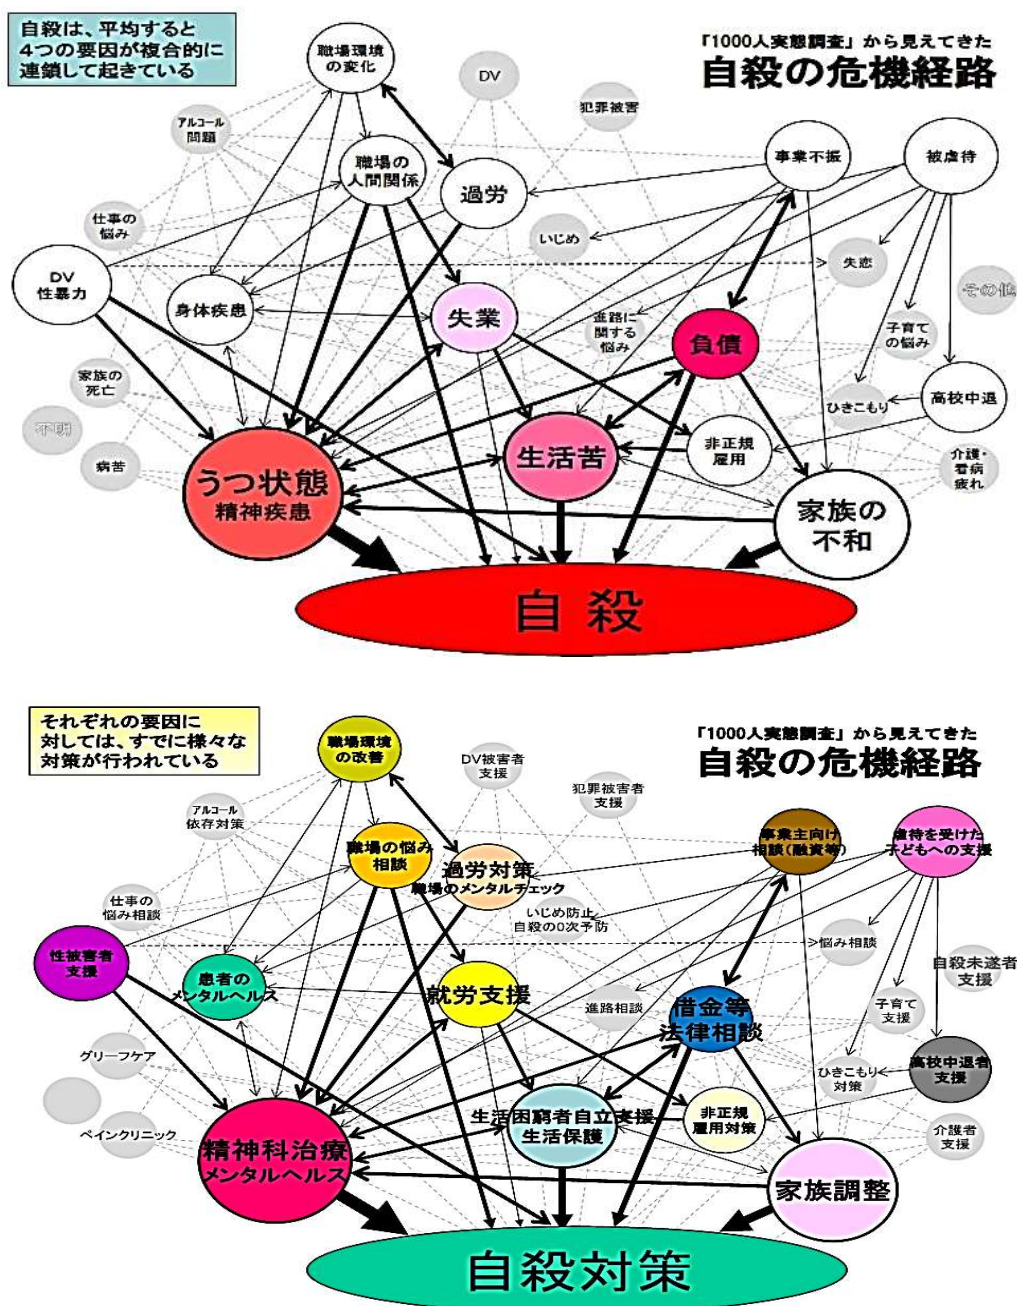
自殺は、平均すると 4つの要因が複合的に 連鎖して起きている

「1000人実態調査」から見えてきた
自殺の危機経路

職場環境の変化
DV
犯罪被害
アルコール問題
職場の人間関係
過労
事業不振
被虐待
仕事の悩み
いじめ
DV 性暴力
失恋
その他
身体疾患
失業
進路に関する悩み
負債
子育ての悩み
家族の死亡
ひきこもり
高校中退
不明
非正規雇用
病苦
生活苦
介護・看病疲れ
うつ状態 精神疾患
家族の不和
自殺

それぞれの要因に 対しては、すでに様々な 対策が行われている

「1000人実態調査」から見えてきた
自殺の危機経路

職場環境の改善
DV被害者支援
犯罪被害者支援
アルコール依存対策
職場の悩み相談
過労対策 職場のメンタルチェック
事業主向け相談（融資等）
虐待を受けた子どもへの支援
仕事の悩み相談
いじめ防止 自殺の0次予防
性被害者支援
悩み相談
自殺未遂者支援
患者のメンタルヘルス
就労支援
進路相談
借金等法律相談
子育て支援
グリーフケア
ひきこもり対策
高校中退者支援
ペインクリニック
生活困窮者自立支援 生活保護
非正規雇用対策
介護者支援
精神科治療 メンタルヘルス
家族調整
自殺対策